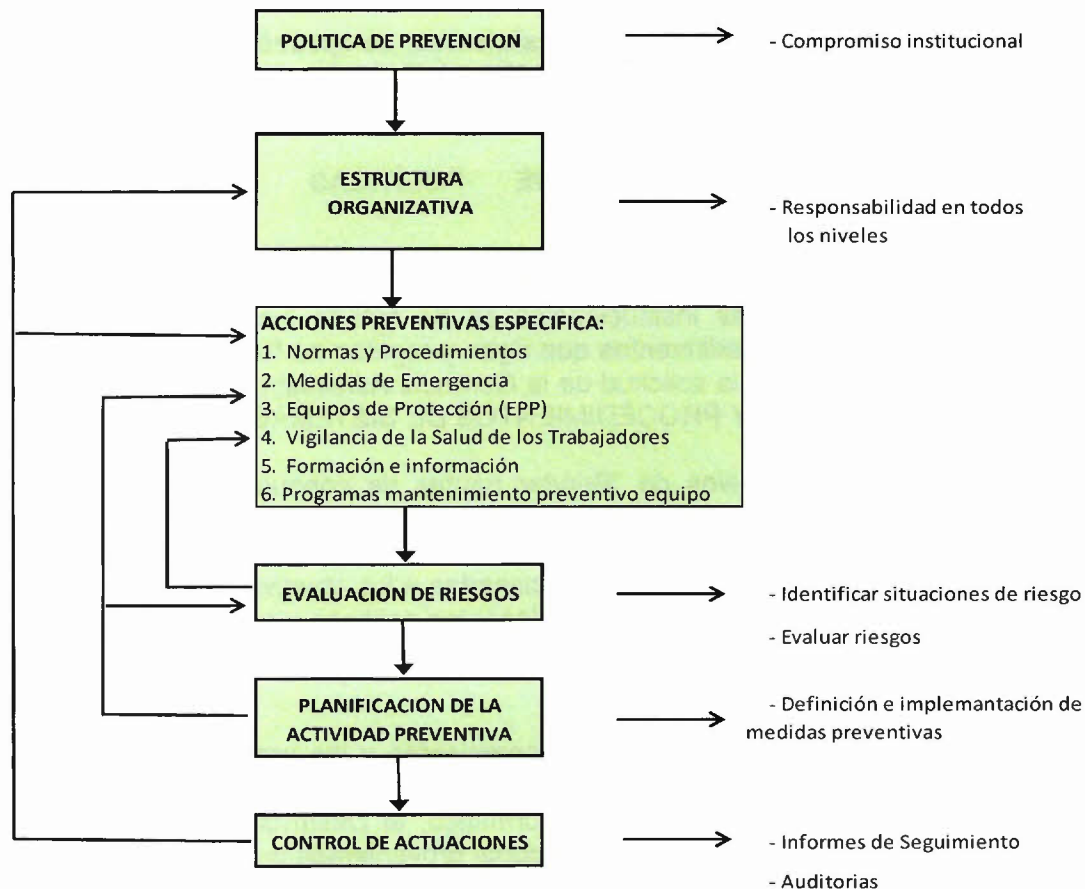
POLITICA DE PREVENCION

- Compromiso institucional

ESTRUCTURA ORGANIZATIVA

- Responsabilidad en todos los niveles

ACCIONES PREVENTIVAS ESPECIFICA:
1. Normas y Procedimientos
2. Medidas de Emergencia
3. Equipos de Protección (EPP)
4. Vigilancia de la Salud de los Trabajadores
5. Formación e información
6. Programas mantenimiento preventivo equipo

EVALUACION DE RIESGOS

- Identificar situaciones de riesgo
- Evaluar riesgos

PLANIFICACION DE LA ACTIVIDAD PREVENTIVA

- Definición e implemantación de medidas preventivas

CONTROL DE ACTUACIONES

- Informes de Seguimiento
- Auditorias